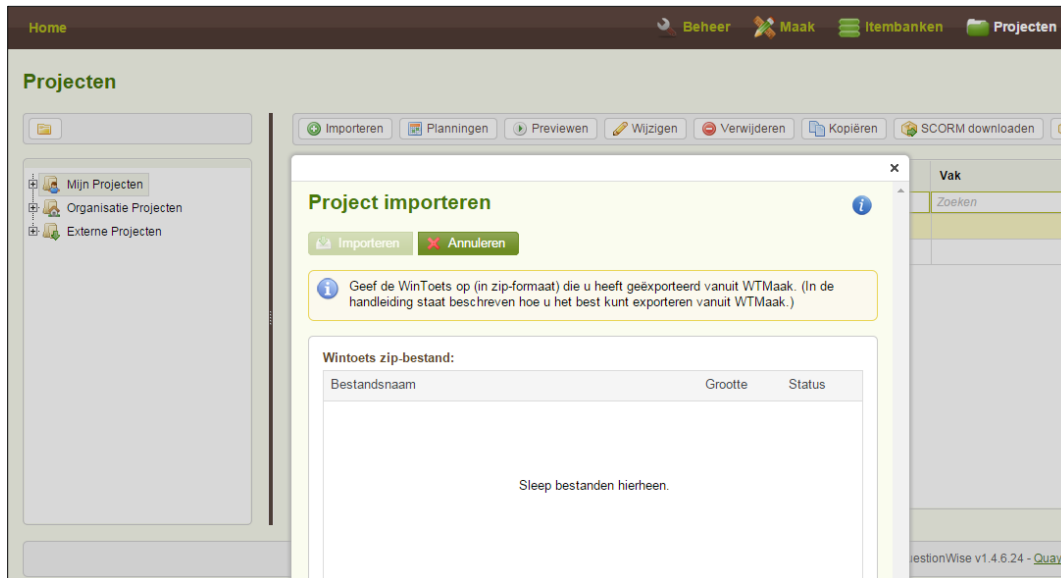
Home

Beheer Maak Itembanken Projecten

Projecten

Importeren Planningen Previewen Wijzigen Verwijderen Kopiëren SCORM downloaden

Mijn Projecten
Organisatie Projecten
Externe Projecten

×

Vak

Zoeken

Project importeren

Importeren Annuleren

Geef de WinToets op (in zip-formaat) die u heeft geëxporteerd vanuit WTMaak. (In de handleiding staat beschreven hoe u het best kunt exporteren vanuit WTMaak.)

Wintoets zip-bestand:

| Bestandsnaam | Grootte | Status |
|---|---|---|

Sleep bestanden hierheen.

uestionWise v1.4.6.24 - Quay